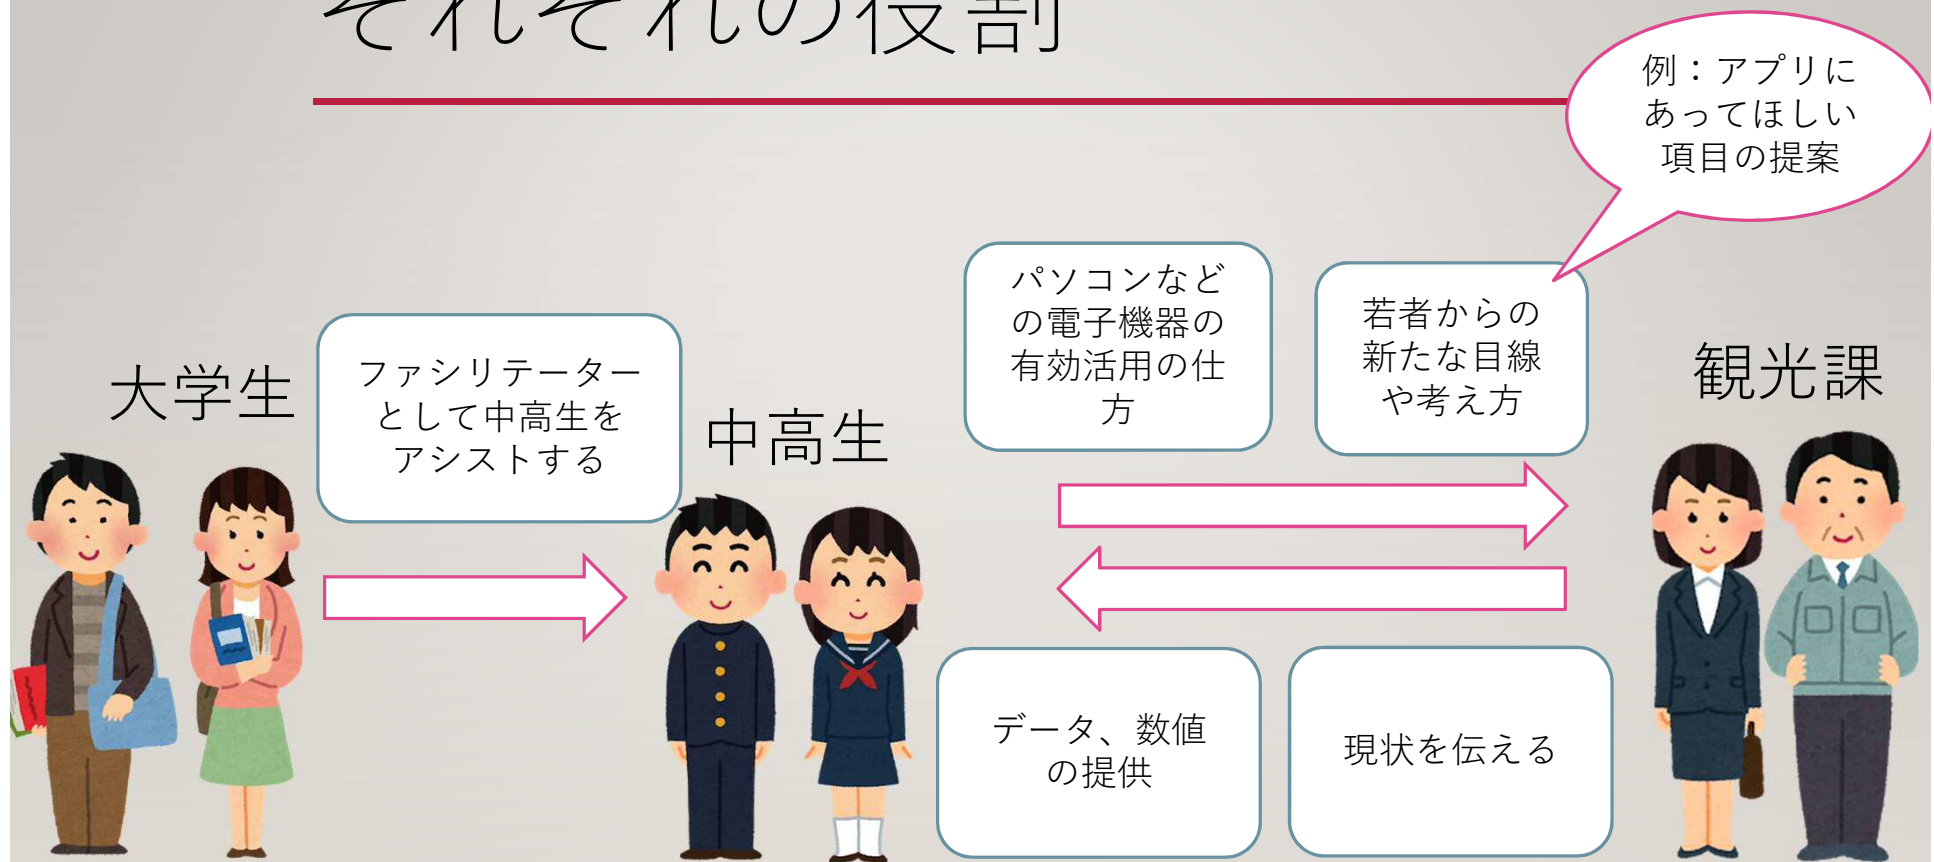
それぞれの役割

例：アプリにあってほしい項目の提案

大学生

ファシリテーターとして中高生をアシストする

中高生

パソコンなどの電子機器の有効活用の仕方

若者からの新たな目線や考え方

観光課

データ、数値の提供

現状を伝える